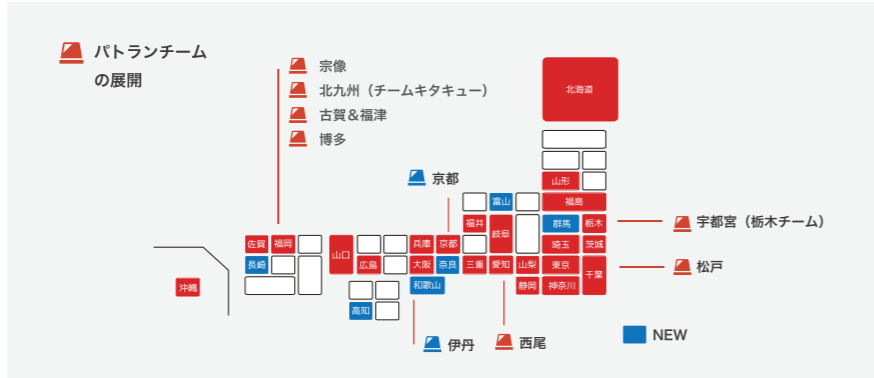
パトランチーム
の展開

宗像
北九州（チームキタキュー）
古賀＆福津
博多

京都

北海道
山形
福島
富山
福井
岐阜
群馬
栃木
埼玉
茨城
佐賀
福岡
長崎
山口
広島
兵庫
京都
大阪
奈良
三重
愛知
山梨
東京
千葉
和歌山
静岡
神奈川
高知
沖縄

宇都宮（栃木チーム）
松戸

NEW

伊丹
西尾